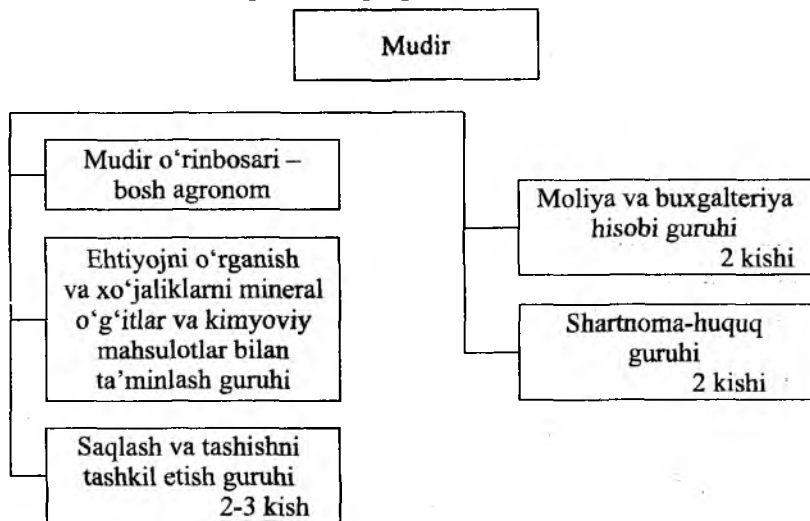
Mudir

Mudir o‘rinbosari – bosh agronom

Ehtiyojni o‘rganish va xo‘jaliklarni mineral o‘g‘itlar va kimyoviy mahsulotlar bilan ta’minlash guruhi

Saqlash va tashishni tashkil etish guruhi 2-3 kish

Moliya va buxgalteriya hisobi guruhi 2 kishi

Shartnoma-huquq guruhi 2 kishi